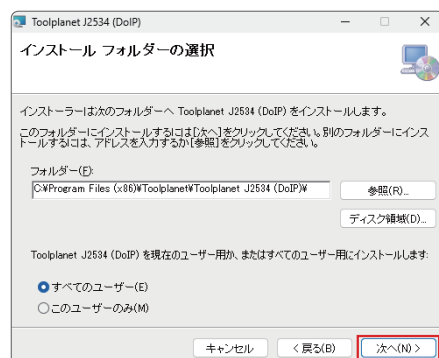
Toolplanet J2534 (DoIP)

インストール フォルダーの選択

インストーラーは次のフォルダーへ Toolplanet J2534 (DoIP) をインストールします。

このフォルダーにインストールするには[次へ]をクリックしてください。別のフォルダーにインストールするには、アドレスを入力するか[参照]をクリックしてください。

フォルダー(F):

C:¥Program Files (x86)¥Toolplanet¥Toolplanet J2534 (DoIP)¥

参照(R)...

ディスク領域(D)...

Toolplanet J2534 (DoIP) を現在のユーザー用か、またはすべてのユーザー用にインストールします:

すべてのユーザー(E)

このユーザーのみ(M)

キャンセル

< 戻る(B)

次へ(N) >